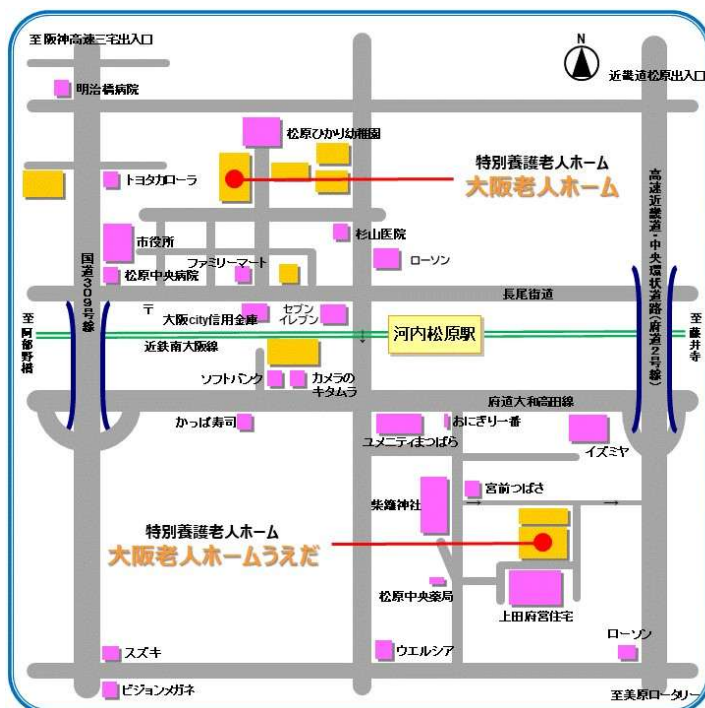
至阪神高速三宅出入口

N

近畿道松原出入口

明治橋病院

松原ひかり幼稚園

特別養護老人ホーム
大阪老人ホーム

トヨタカローラ

高速近畿道・中央環状道路（府道2号線）

市役所

杉山医院

ファミリーマート

ローソン

国道309号線

松原中央病院

長尾街道

〒

大阪city信用金庫

セブンイレブン

至阿部野橋

河内松原駅

至藤井寺

近鉄南大阪線

ソフトバンク

カメラのキタムラ

府道大和高田線

かっぱ寿司

おにぎり一番

ユメニティまつばら

イズミヤ

柴籬神社

宮前つばさ

特別養護老人ホーム
大阪老人ホームうえだ

松原中央薬局

上田府営住宅

ローソン

スズキ

ウエルシア

ビジョンメガネ

至美原ロータリー